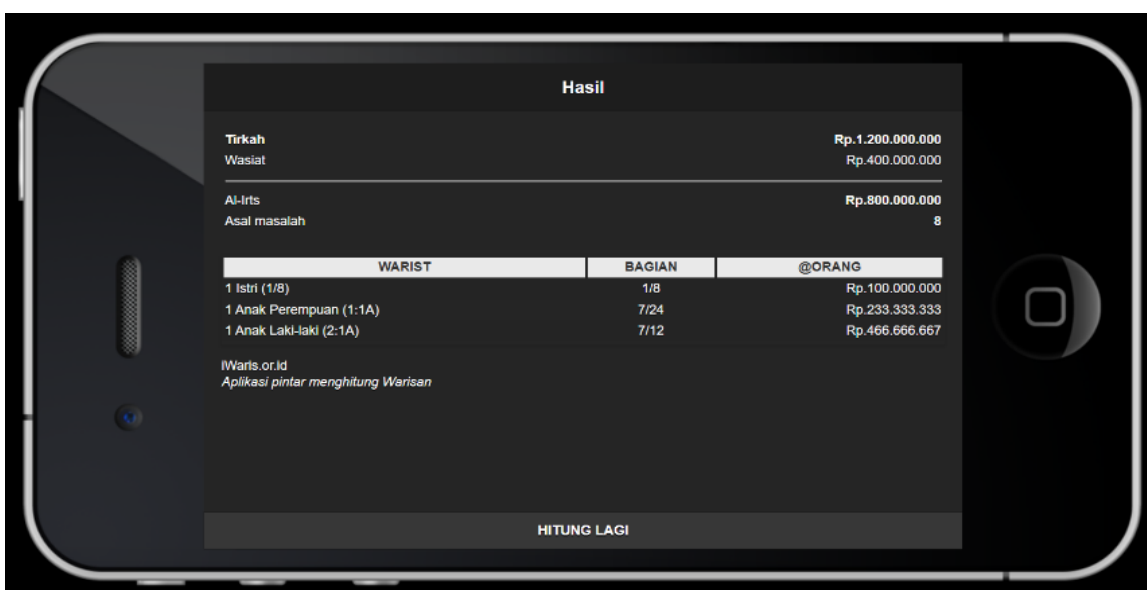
Hasil

Tirkah Rp.1.200.000.000
Wasiat Rp.400.000.000

Al-Irts Rp.800.000.000
Asal masalah 8

| WARIST | BAGIAN | @ORANG |
|---|---|---|
| 1 Istri (1/8) | 1/8 | Rp.100.000.000 |
| 1 Anak Perempuan (1:1A) | 7/24 | Rp.233.333.333 |
| 1 Anak Laki-laki (2:1A) | 7/12 | Rp.466.666.667 |

iWaris.or.id
*Aplikasi pintar menghitung Warisan*

HITUNG LAGI